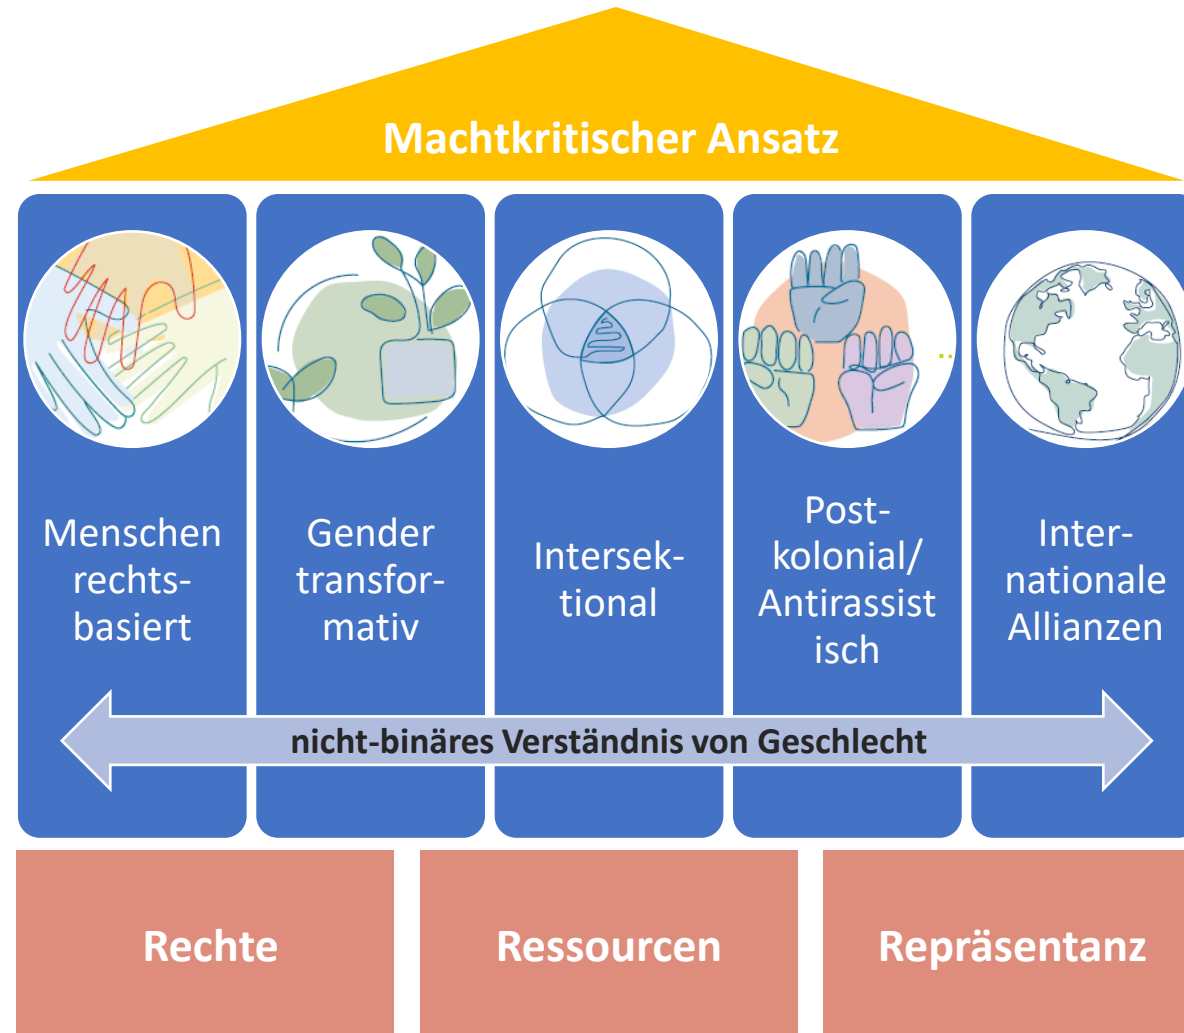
Machtkritischer Ansatz

Menschen rechtsbasiert

Gender transformativ

Intersektional

Postkolonial/ Antirassist isch

Internationale Allianzen

nicht-binäres Verständnis von Geschlecht

Rechte

Ressourcen

Repräsentanz